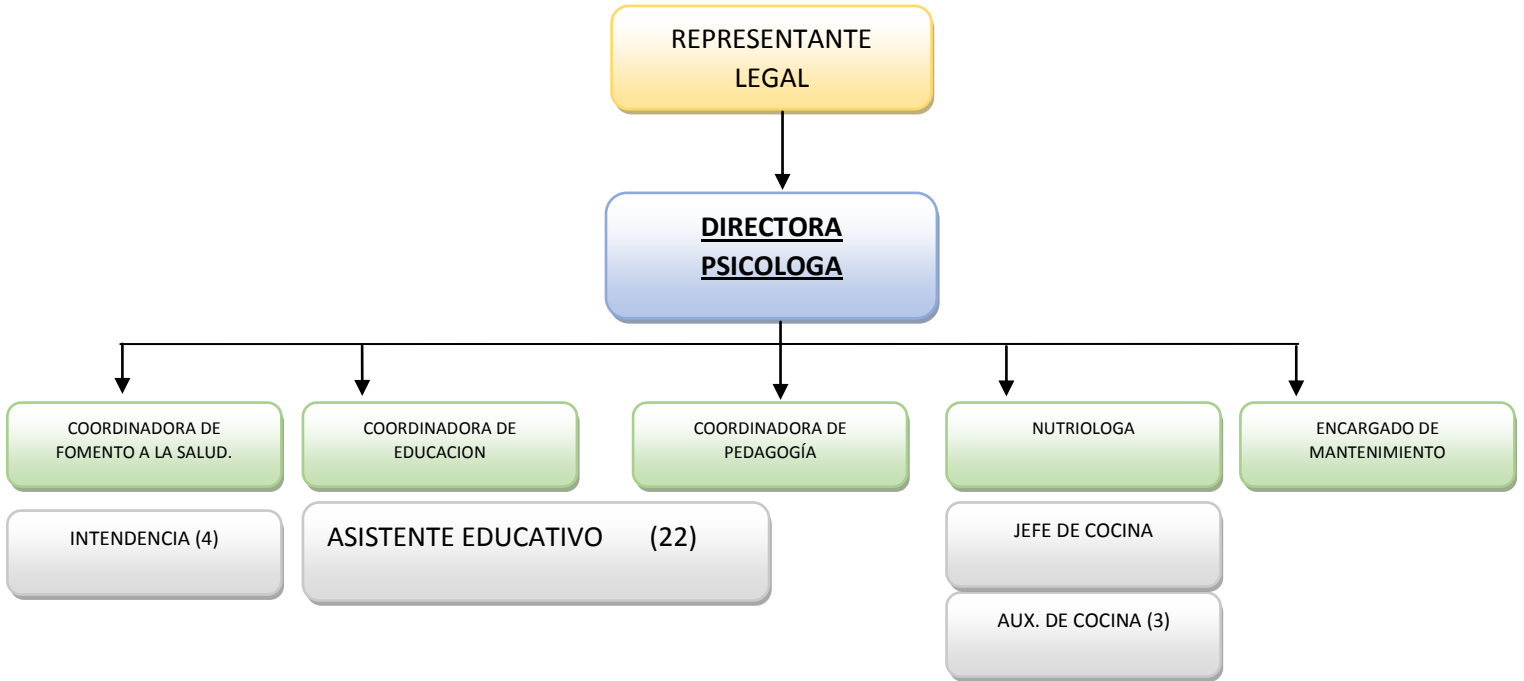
REPRESENTANTE LEGAL

DIRECTORA PSICOLOGA

COORDINADORA DE FOMENTO A LA SALUD.

COORDINADORA DE EDUCACION

COORDINADORA DE PEDAGOGÍA

NUTRIOLOGA

ENCARGADO DE MANTENIMIENTO

INTENDENCIA (4)

ASISTENTE EDUCATIVO (22)

JEFE DE COCINA

AUX. DE COCINA (3)